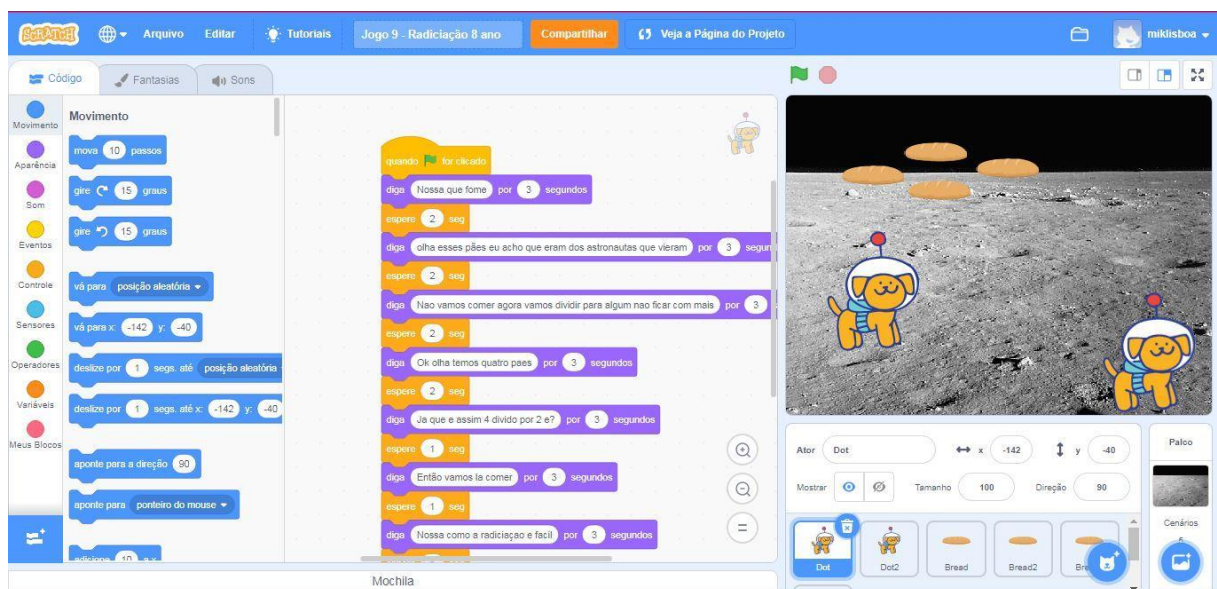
SCRATCH Arquivo Editar Tutoriais Jogo 9 - Radiciação 8 ano Compartilhar Veja a Página do Projeto miklisboa

Código Fantasias Sons

Movimento Aparência Som Eventos Controle Sensores Operadores Variáveis Meus Blocos

Movimento

mova 10 passos
gire 15 graus
gire 15 graus
vá para posição aleatória
vá para x: -142 y: -40
deslize por 1 segs. até posição aleatória
deslize por 1 segs. até x: -142 y: -40
aponte para a direção 90
aponte para ponteiro do mouse
adicione 10 a x

quando for clicado
diga Nossa que fome por 3 segundos
espere 2 seg
diga olha esses pães eu acho que eram dos astronautas que vieram por 3 segun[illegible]
espere 2 seg
diga Nao vamos comer agora vamos dividir para algum nao ficar com mais por 3
espere 2 seg
diga Ok olha temos quatro paes por 3 segundos
espere 2 seg
diga Ja que e assim 4 divido por 2 e? por 3 segundos
espere 1 seg
diga Então vamos la comer por 3 segundos
espere 1 seg
diga Nossa como a radiciaçao e facil por 3 segundos

Mochila

Ator Dot x -142 y -40
Mostrar Tamanho 100 Direção 90

Dot Dot2 Bread Bread2 Br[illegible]

Palco
Cenários